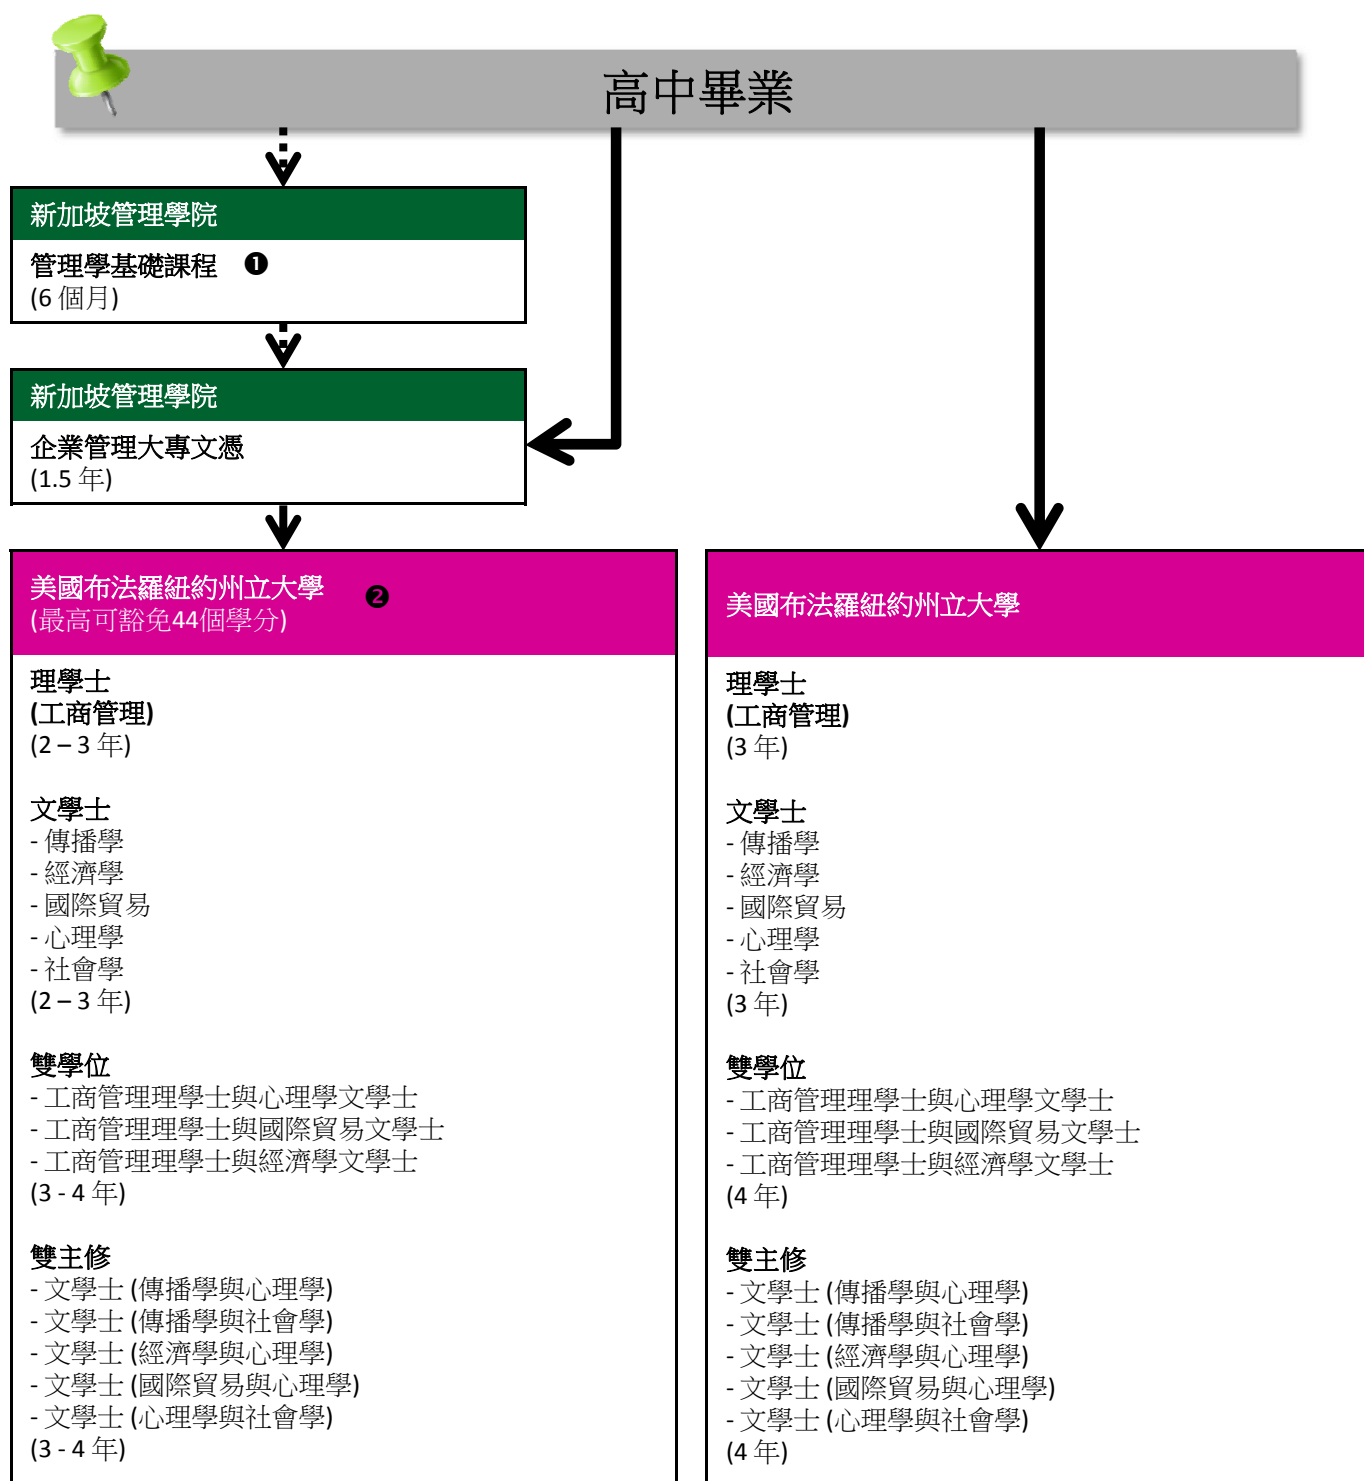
高中畢業

新加坡管理學院
管理學基礎課程 ❶
(6 個月)

新加坡管理學院
企業管理大專文憑
(1.5 年)

美國布法羅紐約州立大學 ❷
(最高可豁免44個學分)

理學士
(工商管理)
(2 – 3 年)

文學士
- 傳播學
- 經濟學
- 國際貿易
- 心理學
- 社會學
(2 – 3 年)

雙學位
- 工商管理理學士與心理學文學士
- 工商管理理學士與國際貿易文學士
- 工商管理理學士與經濟學文學士
(3 - 4 年)

雙主修
- 文學士 (傳播學與心理學)
- 文學士 (傳播學與社會學)
- 文學士 (經濟學與心理學)
- 文學士 (國際貿易與心理學)
- 文學士 (心理學與社會學)
(3 - 4 年)

美國布法羅紐約州立大學

理學士
(工商管理)
(3 年)

文學士
- 傳播學
- 經濟學
- 國際貿易
- 心理學
- 社會學
(3 年)

雙學位
- 工商管理理學士與心理學文學士
- 工商管理理學士與國際貿易文學士
- 工商管理理學士與經濟學文學士
(4 年)

雙主修
- 文學士 (傳播學與心理學)
- 文學士 (傳播學與社會學)
- 文學士 (經濟學與心理學)
- 文學士 (國際貿易與心理學)
- 文學士 (心理學與社會學)
(4 年)